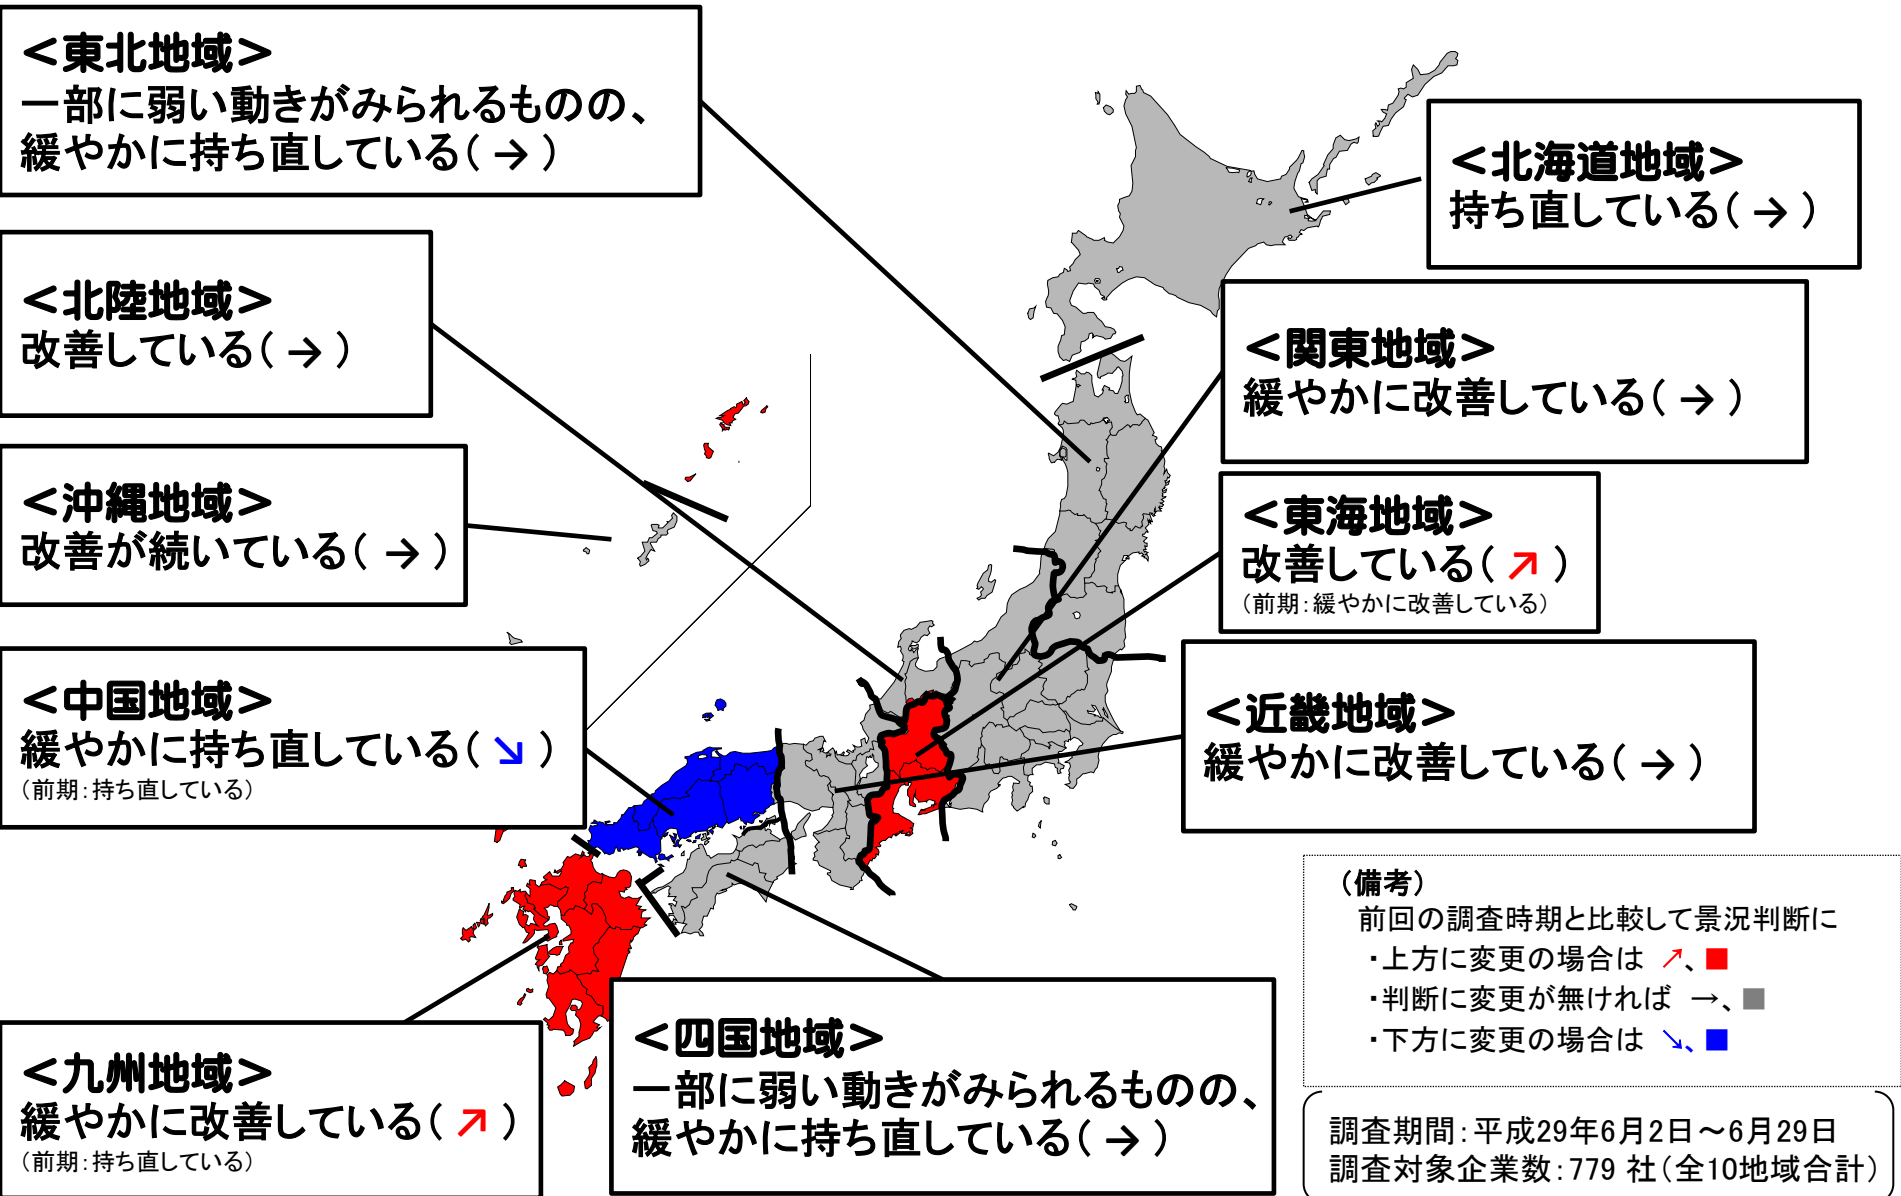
＜東北地域＞
一部に弱い動きがみられるものの、緩やかに持ち直している（→）

＜北海道地域＞
持ち直している（→）

＜北陸地域＞
改善している（→）

＜関東地域＞
緩やかに改善している（→）

＜沖縄地域＞
改善が続いている（→）

＜東海地域＞
改善している（↗）
（前期：緩やかに改善している）

＜中国地域＞
緩やかに持ち直している（↘）
（前期：持ち直している）

＜近畿地域＞
緩やかに改善している（→）

（備考）
前回の調査時期と比較して景況判断に
・上方に変更の場合は ↗、■
・判断に変更が無ければ →、■
・下方に変更の場合は ↘、■

＜九州地域＞
緩やかに改善している（↗）
（前期：持ち直している）

＜四国地域＞
一部に弱い動きがみられるものの、緩やかに持ち直している（→）

調査期間：平成29年6月2日～6月29日
調査対象企業数：779 社（全10地域合計）